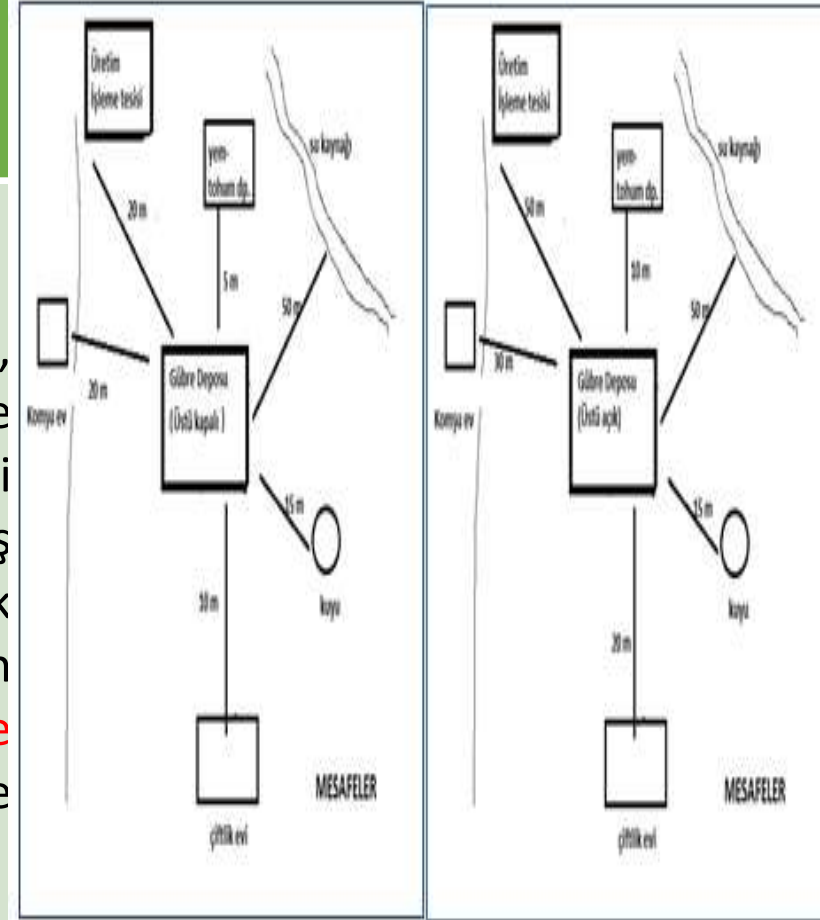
Üretim İşleme tesisi

yem-tohum dp.

su kaynağı

20 m

5 m

50 m

20 m

Komşu ev

Gübre Deposu (Üstü kapalı)

15 m

kuyu

10 m

çiftlik evi

MESAFELER

Üretim İşleme tesisi

yem-tohum dp.

su kaynağı

50 m

10 m

50 m

30 m

Komşu ev

Gübre Deposu (Üstü açık)

15 m

kuyu

20 m

çiftlik evi

MESAFELER